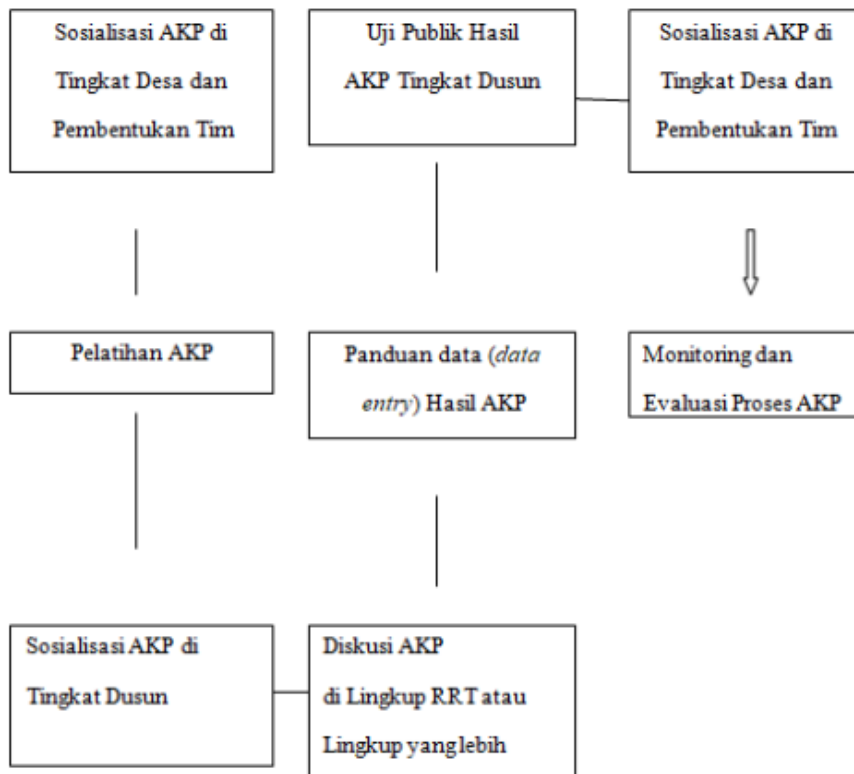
Sosialisasi AKP di Tingkat Desa dan Pembentukan Tim

Uji Publik Hasil AKP Tingkat Dusun

Sosialisasi AKP di Tingkat Desa dan Pembentukan Tim

Pelatihan AKP

Panduan data (*data entry*) Hasil AKP

Monitoring dan Evaluasi Proses AKP

Sosialisasi AKP di Tingkat Dusun

Diskusi AKP di Lingkup RRT atau Lingkup yang lebih